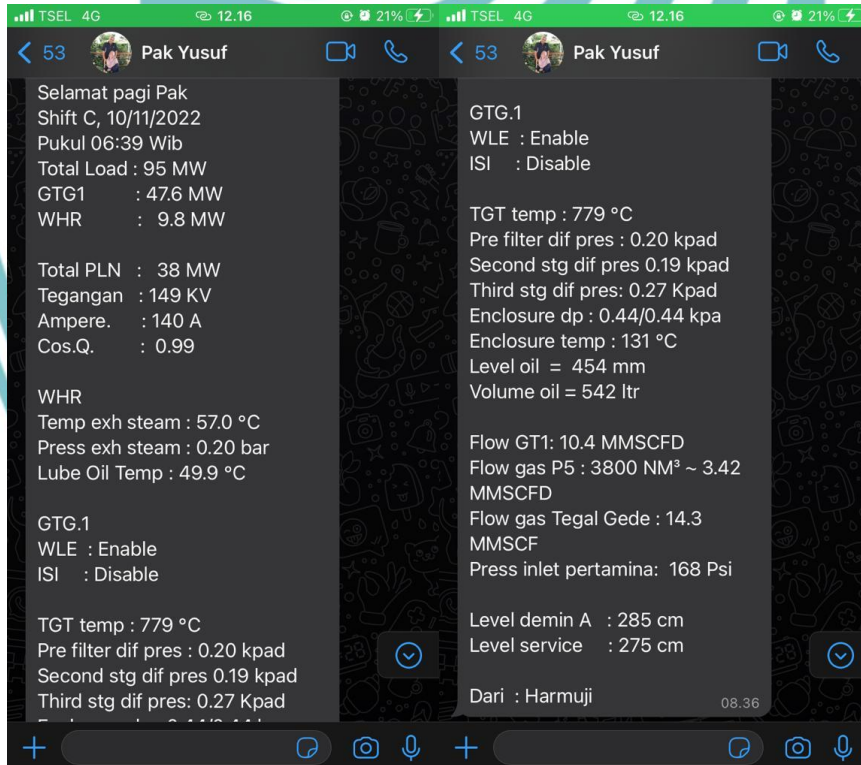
TSEL 4G 12.16 21%

53 Pak Yusuf

Selamat pagi Pak
Shift C, 10/11/2022
Pukul 06:39 Wib
Total Load : 95 MW
GTG1 : 47.6 MW
WHR : 9.8 MW

Total PLN : 38 MW
Tegangan : 149 KV
Ampere. : 140 A
Cos.Q. : 0.99

WHR
Temp exh steam : 57.0 °C
Press exh steam : 0.20 bar
Lube Oil Temp : 49.9 °C

GTG.1
WLE : Enable
ISI : Disable

TGT temp : 779 °C
Pre filter dif pres : 0.20 kpad
Second stg dif pres 0.19 kpad
Third stg dif pres: 0.27 Kpad
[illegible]

TSEL 4G 12.16 21%

53 Pak Yusuf

GTG.1
WLE : Enable
ISI : Disable

TGT temp : 779 °C
Pre filter dif pres : 0.20 kpad
Second stg dif pres 0.19 kpad
Third stg dif pres: 0.27 Kpad
Enclosure dp : 0.44/0.44 kpa
Enclosure temp : 131 °C
Level oil = 454 mm
Volume oil = 542 ltr

Flow GT1: 10.4 MMSCFD
Flow gas P5 : 3800 NM³ ~ 3.42 MMSCFD
Flow gas Tegal Gede : 14.3 MMSCF
Press inlet pertamina: 168 Psi

Level demin A : 285 cm
Level service : 275 cm

Dari : Harmuji
08.36